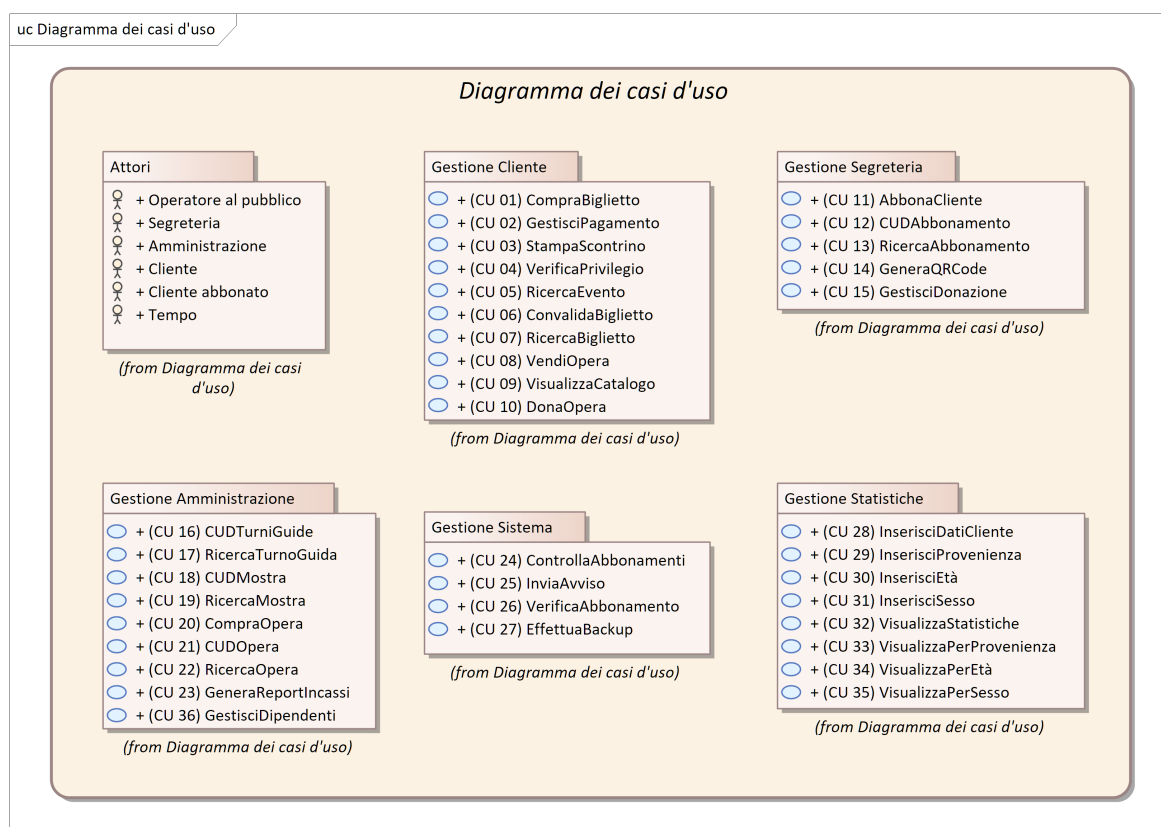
uc Diagramma dei casi d'uso

Diagramma dei casi d'uso

Attori
+ Operatore al pubblico
+ Segreteria
+ Amministrazione
+ Cliente
+ Cliente abbonato
+ Tempo

(from Diagramma dei casi d'uso)

Gestione Cliente
+ (CU 01) CompraBiglietto
+ (CU 02) GestisciPagamento
+ (CU 03) StampaScontrino
+ (CU 04) VerificaPrivilegio
+ (CU 05) RicercaEvento
+ (CU 06) ConvalidaBiglietto
+ (CU 07) RicercaBiglietto
+ (CU 08) VendiOpera
+ (CU 09) VisualizzaCatalogo
+ (CU 10) DonaOpera

(from Diagramma dei casi d'uso)

Gestione Segreteria
+ (CU 11) AbbonaCliente
+ (CU 12) CUDAbbonamento
+ (CU 13) RicercaAbbonamento
+ (CU 14) GeneraQRCode
+ (CU 15) GestisciDonazione

(from Diagramma dei casi d'uso)

Gestione Amministrazione
+ (CU 16) CUDTurniGuide
+ (CU 17) RicercaTurnoGuida
+ (CU 18) CUDMostra
+ (CU 19) RicercaMostra
+ (CU 20) CompraOpera
+ (CU 21) CUDOpera
+ (CU 22) RicercaOpera
+ (CU 23) GeneraReportIncassi
+ (CU 36) GestisciDipendenti

(from Diagramma dei casi d'uso)

Gestione Sistema
+ (CU 24) ControllaAbbonamenti
+ (CU 25) InviaAvviso
+ (CU 26) VerificaAbbonamento
+ (CU 27) EffettuaBackup

(from Diagramma dei casi d'uso)

Gestione Statistiche
+ (CU 28) InserisciDatiCliente
+ (CU 29) InserisciProvenienza
+ (CU 30) InserisciEtà
+ (CU 31) InserisciSesso
+ (CU 32) VisualizzaStatistiche
+ (CU 33) VisualizzaPerProvenienza
+ (CU 34) VisualizzaPerEtà
+ (CU 35) VisualizzaPerSesso

(from Diagramma dei casi d'uso)